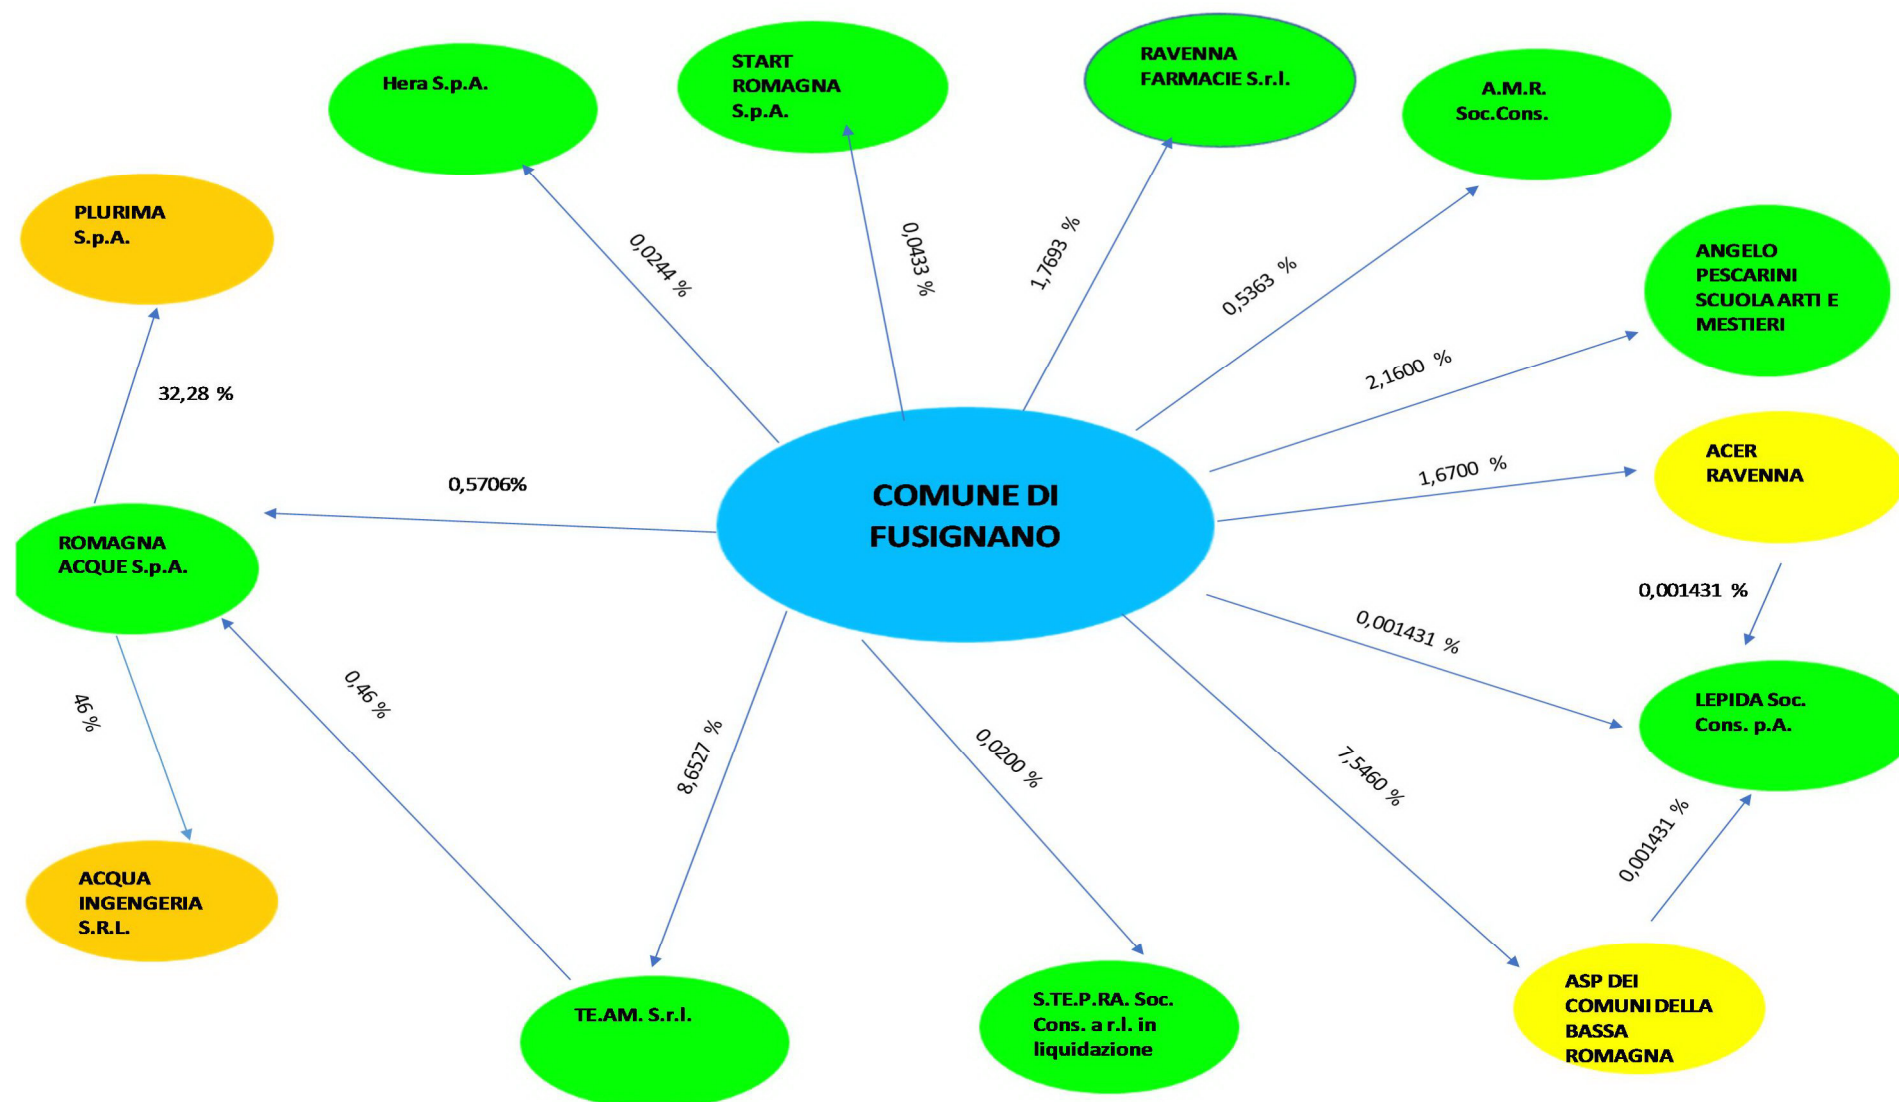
Hera S.p.A.

START ROMAGNA S.p.A.

RAVENNA FARMACIE S.r.l.

A.M.R. Soc.Cons.

PLURIMA S.p.A.

ANGELO PESCARINI SCUOLA ARTI E MESTIERI

0,0244 %

0,0433 %

1,7693 %

0,5363 %

2,1600 %

32,28 %

ACER RAVENNA

1,6700 %

0,5706%

COMUNE DI FUSIGNANO

ROMAGNA ACQUE S.p.A.

0,001431 %

0,001431 %

LEPIDA Soc. Cons. p.A.

46 %

0,46 %

8,6527 %

0,0200 %

7,5460 %

0,001431 %

ACQUA INGENGERIA S.R.L.

TE.AM. S.r.l.

S.TE.P.RA. Soc. Cons. a r.l. in liquidazione

ASP DEI COMUNI DELLA BASSA ROMAGNA